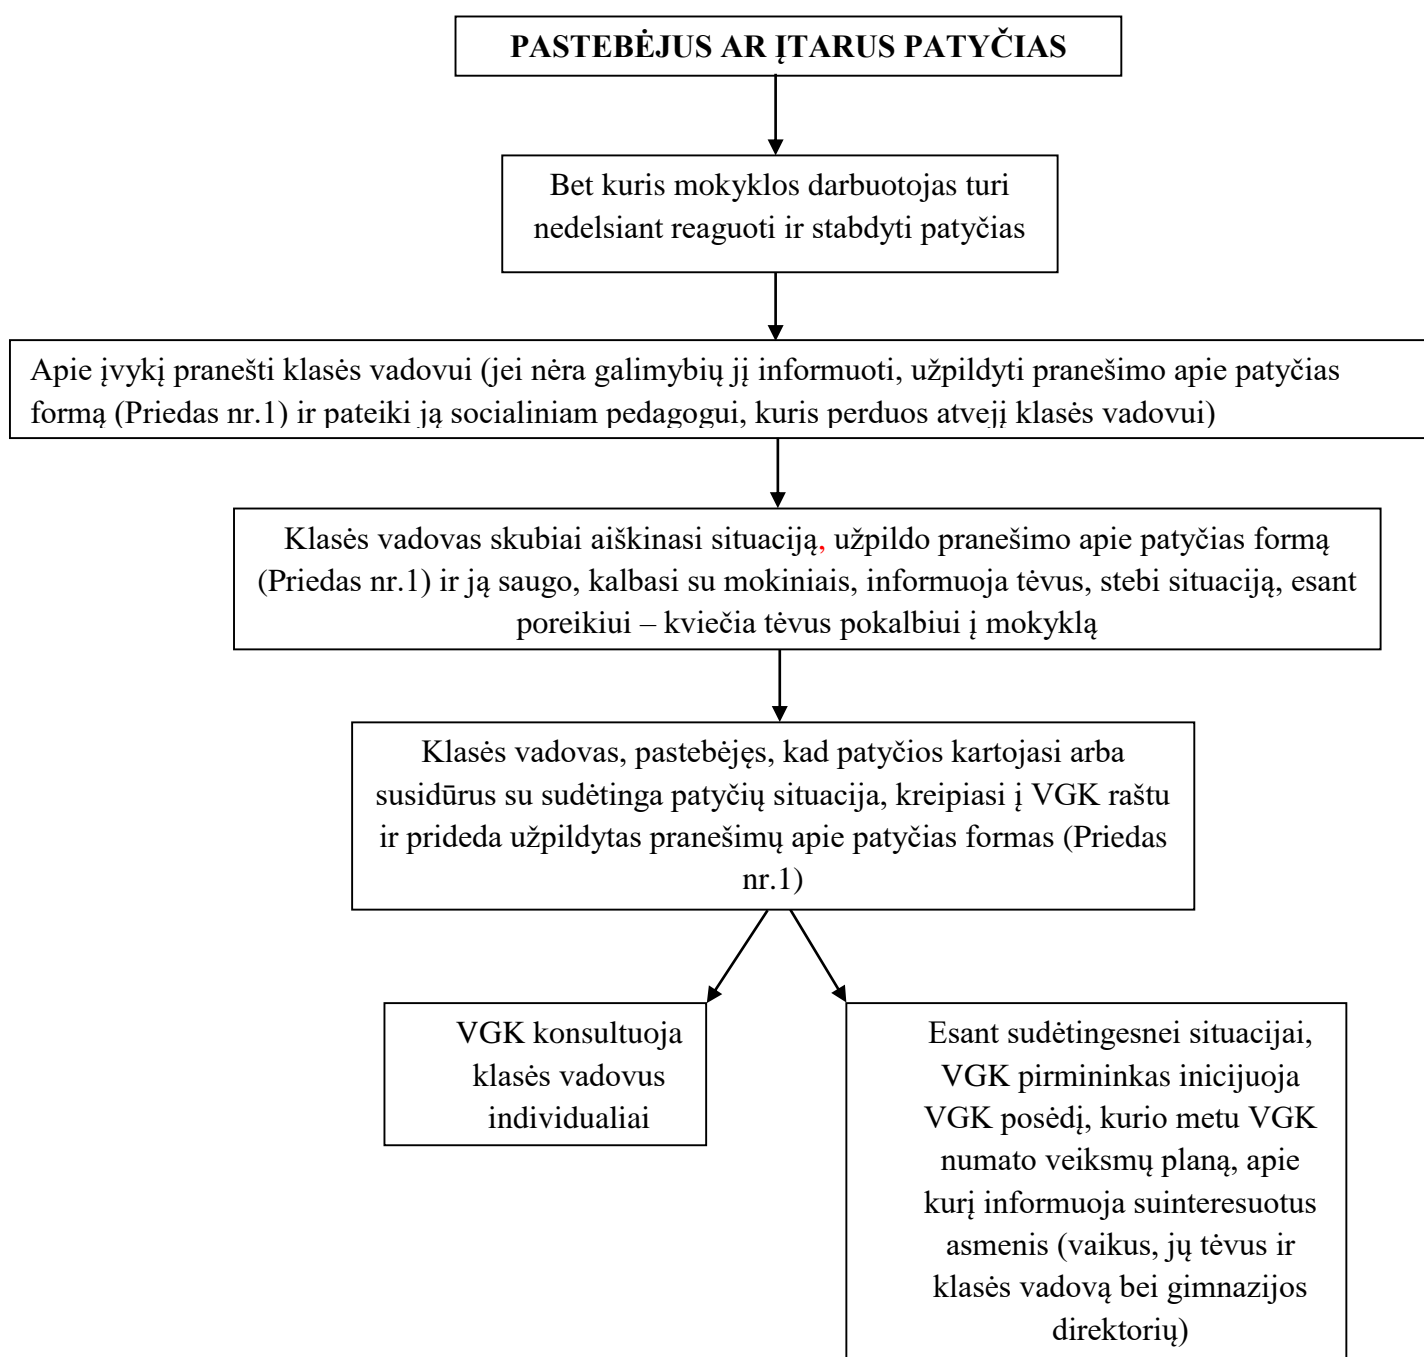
PASTEBĖJUS AR ĮTARUS PATYČIAS

Bet kuris mokyklos darbuotojas turi nedelsiant reaguoti ir stabdyti patyčias

Apie įvykį pranešti klasės vadovui (jei nėra galimybių jį informuoti, užpildyti pranešimo apie patyčias formą (Priedas nr.1) ir pateiki ją socialiniam pedagogui, kuris perduos atvejį klasės vadovui)

Klasės vadovas skubiai aiškinasi situaciją, užpildo pranešimo apie patyčias formą (Priedas nr.1) ir ją saugo, kalbasi su mokiniais, informuoja tėvus, stebi situaciją, esant poreikiui – kviečia tėvus pokalbiui į mokyklą

Klasės vadovas, pastebėjęs, kad patyčios kartojasi arba susidūrus su sudėtinga patyčių situacija, kreipiasi į VGK raštu ir prideda užpildytas pranešimų apie patyčias formas (Priedas nr.1)

VGK konsultuoja klasės vadovus individualiai

Esant sudėtingesnei situacijai, VGK pirmininkas inicijuoja VGK posėdį, kurio metu VGK numato veiksmų planą, apie kurį informuoja suinteresuotus asmenis (vaikus, jų tėvus ir klasės vadovą bei gimnazijos direktorių)